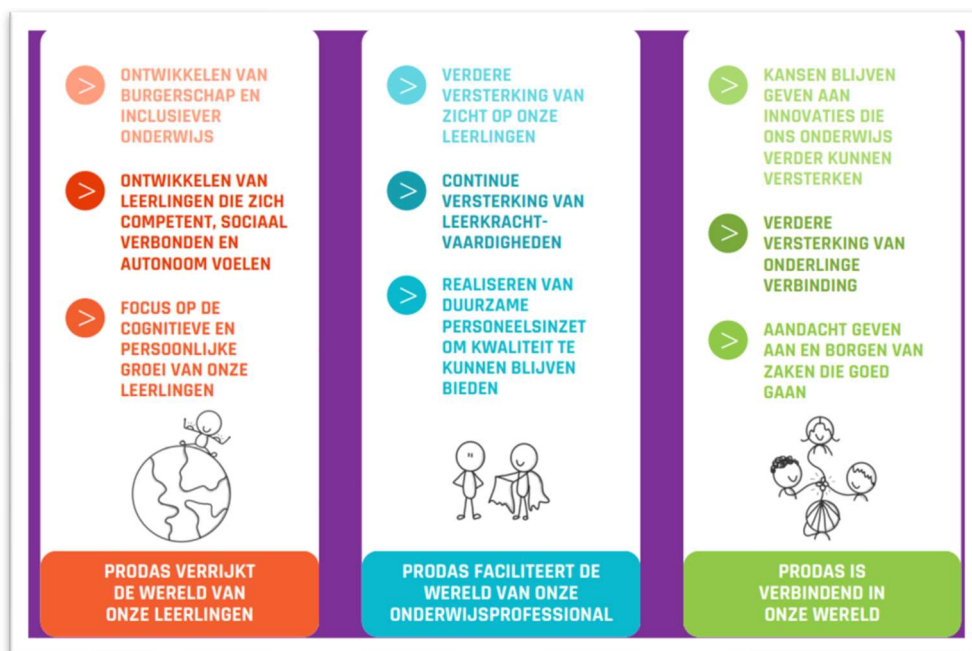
> ONTWIKKELEN VAN BURGERSCHAP EN INCLUSIEVER ONDERWIJS

> ONTWIKKELEN VAN LEERLINGEN DIE ZICH COMPETENT, SOCIAAL VERBONDEN EN AUTONOOM VOELEN

> FOCUS OP DE COGNITIEVE EN PERSOONLIJKE GROEI VAN ONZE LEERLINGEN

PRODAS VERRIJKT DE WERELD VAN ONZE LEERLINGEN

> VERDERE VERSTERKING VAN ZICHT OP ONZE LEERLINGEN

> CONTINUE VERSTERKING VAN LEERKRACHT-VAARDIGHEDEN

> REALISEREN VAN DUURZAME PERSONEELSINZET OM KWALITEIT TE KUNNEN BLIJVEN BIEDEN

PRODAS FACILITEERT DE WERELD VAN ONZE ONDERWIJSPROFESSIONAL

> KANSEN BLIJVEN GEVEN AAN INNOVATIES DIE ONS ONDERWIJS VERDER KUNNEN VERSTERKEN

> VERDERE VERSTERKING VAN ONDERLINGE VERBINDING

> AANDACHT GEVEN AAN EN BORGEN VAN ZAKEN DIE GOED GAAN

PRODAS IS VERBINDEND IN ONZE WERELD